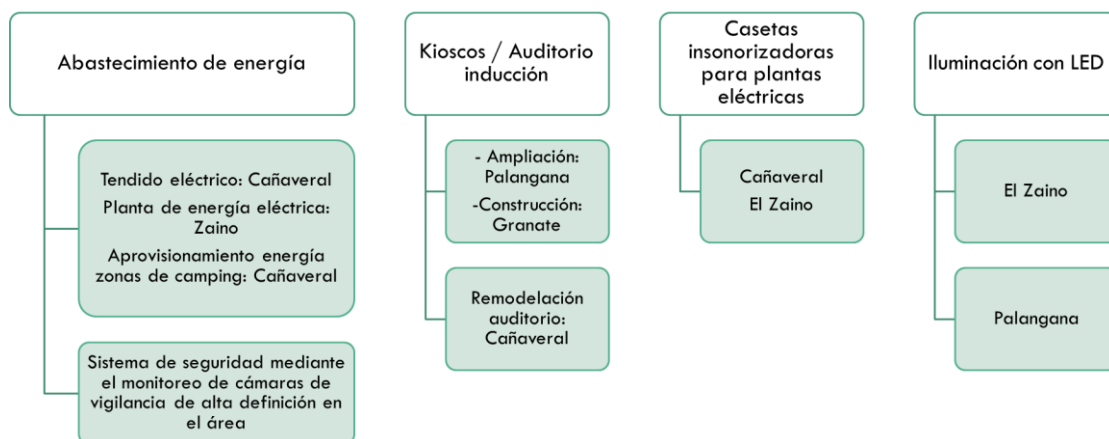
Abastecimiento de energía

Tendido eléctrico: Cañaveral
Planta de energía eléctrica: Zaino
Aprovisionamiento energía zonas de camping: Cañaveral

Sistema de seguridad mediante el monitoreo de cámaras de vigilancia de alta definición en el área

Kioscos / Auditorio inducción

- Ampliación: Palangana
-Construcción: Granate

Remodelación auditorio: Cañaveral

Casetas insonorizadoras para plantas eléctricas

Cañaveral
El Zaino

Iluminación con LED

El Zaino

Palangana